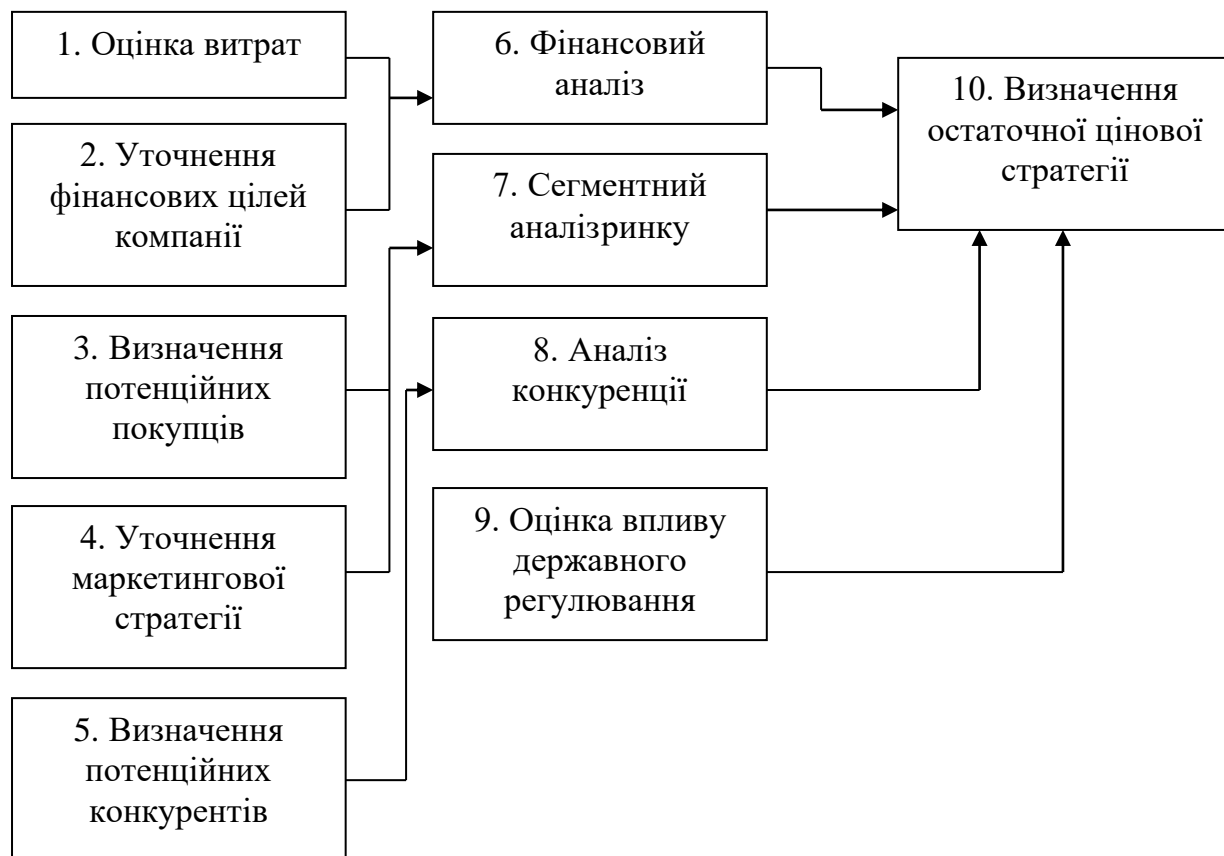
1. Оцінка витрат

2. Уточнення фінансових цілей компанії

3. Визначення потенційних покупців

4. Уточнення маркетингової стратегії

5. Визначення потенційних конкурентів

6. Фінансовий аналіз

7. Сегментний аналізринку

8. Аналіз конкуренції

9. Оцінка впливу державного регулювання

10. Визначення остаточної цінової стратегії